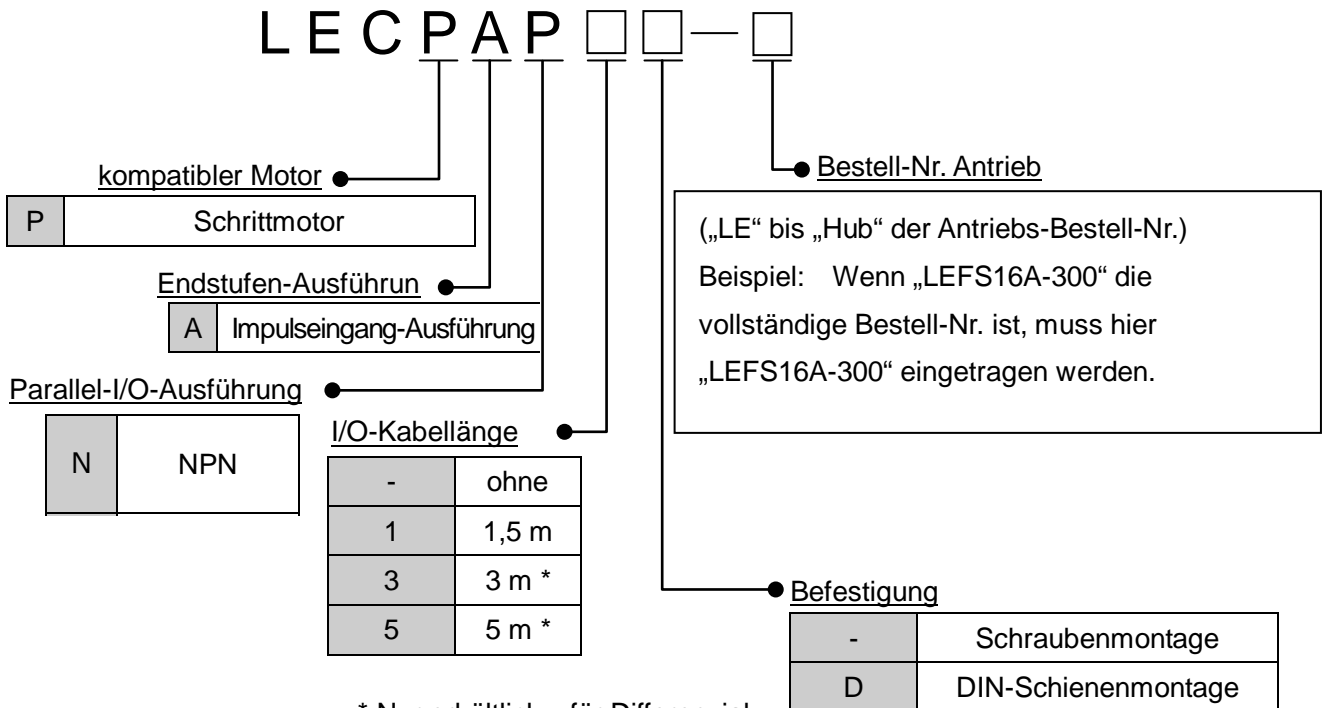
L E C P A P □ □ — □

kompatibler Motor

| P | Schrittmotor |
|---|---|

Endstufen-Ausführun

| A | Impulseingang-Ausführung |
|---|---|

Parallel-I/O-Ausführung

| N | NPN |
|---|---|

I/O-Kabellänge

| - | ohne |
|---|---|
| 1 | 1,5 m |
| 3 | 3 m * |
| 5 | 5 m * |

* Nur erhältlich für Differenzial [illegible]

Bestell-Nr. Antrieb

(„LE“ bis „Hub“ der Antriebs-Bestell-Nr.)
Beispiel: Wenn „LEFS16A-300“ die vollständige Bestell-Nr. ist, muss hier „LEFS16A-300“ eingetragen werden.

Befestigung

| - | Schraubenmontage |
|---|---|
| D | DIN-Schienenmontage |